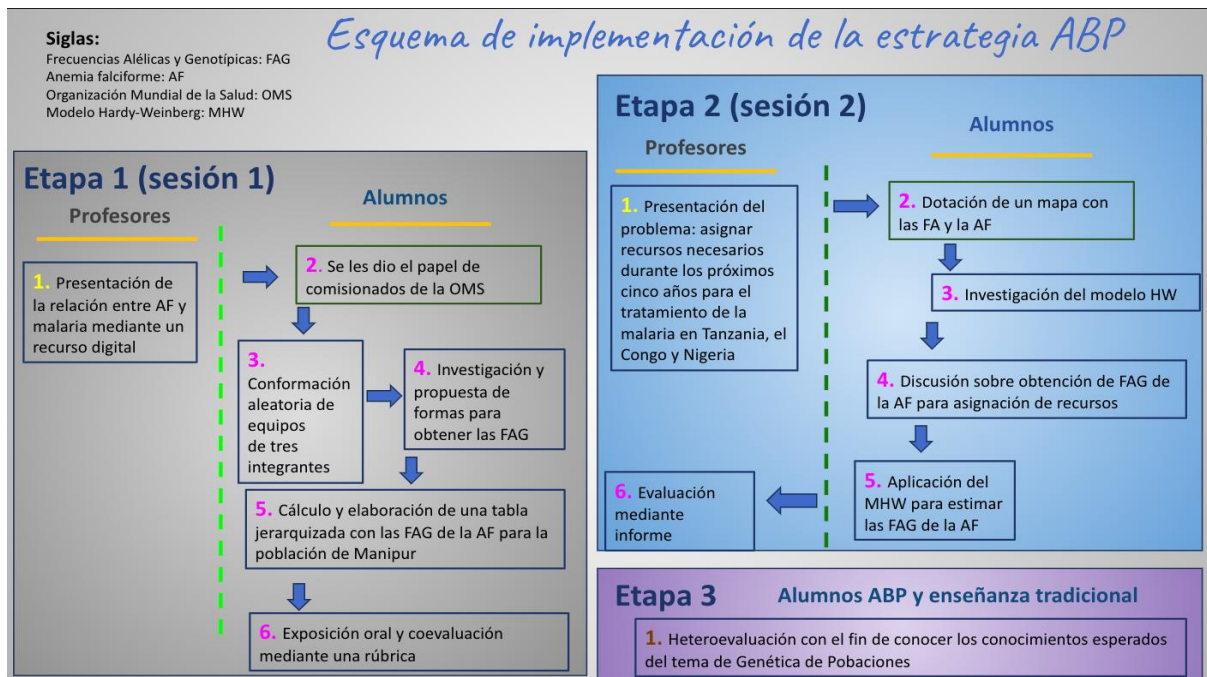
Siglas:
Frecuencias Alélicas y Genotípicas: FAG
Anemia falciforme: AF
Organización Mundial de la Salud: OMS
Modelo Hardy-Weinberg: MHW

Esquema de implementación de la estrategia ABP

Etapa 1 (sesión 1)

Profesores

Alumnos

1. Presentación de la relación entre AF y malaria mediante un recurso digital

2. Se les dio el papel de comisionados de la OMS

3. Conformación aleatoria de equipos de tres integrantes

4. Investigación y propuesta de formas para obtener las FAG

5. Cálculo y elaboración de una tabla jerarquizada con las FAG de la AF para la población de Manipur

6. Exposición oral y coevaluación mediante una rúbrica

Etapa 2 (sesión 2)

Profesores

Alumnos

1. Presentación del problema: asignar recursos necesarios durante los próximos cinco años para el tratamiento de la malaria en Tanzania, el Congo y Nigeria

2. Dotación de un mapa con las FA y la AF

3. Investigación del modelo HW

4. Discusión sobre obtención de FAG de la AF para asignación de recursos

5. Aplicación del MHW para estimar las FAG de la AF

6. Evaluación mediante informe

Etapa 3

Alumnos ABP y enseñanza tradicional

1. Heteroevaluación con el fin de conocer los conocimientos esperados del tema de Genética de Pobaciones